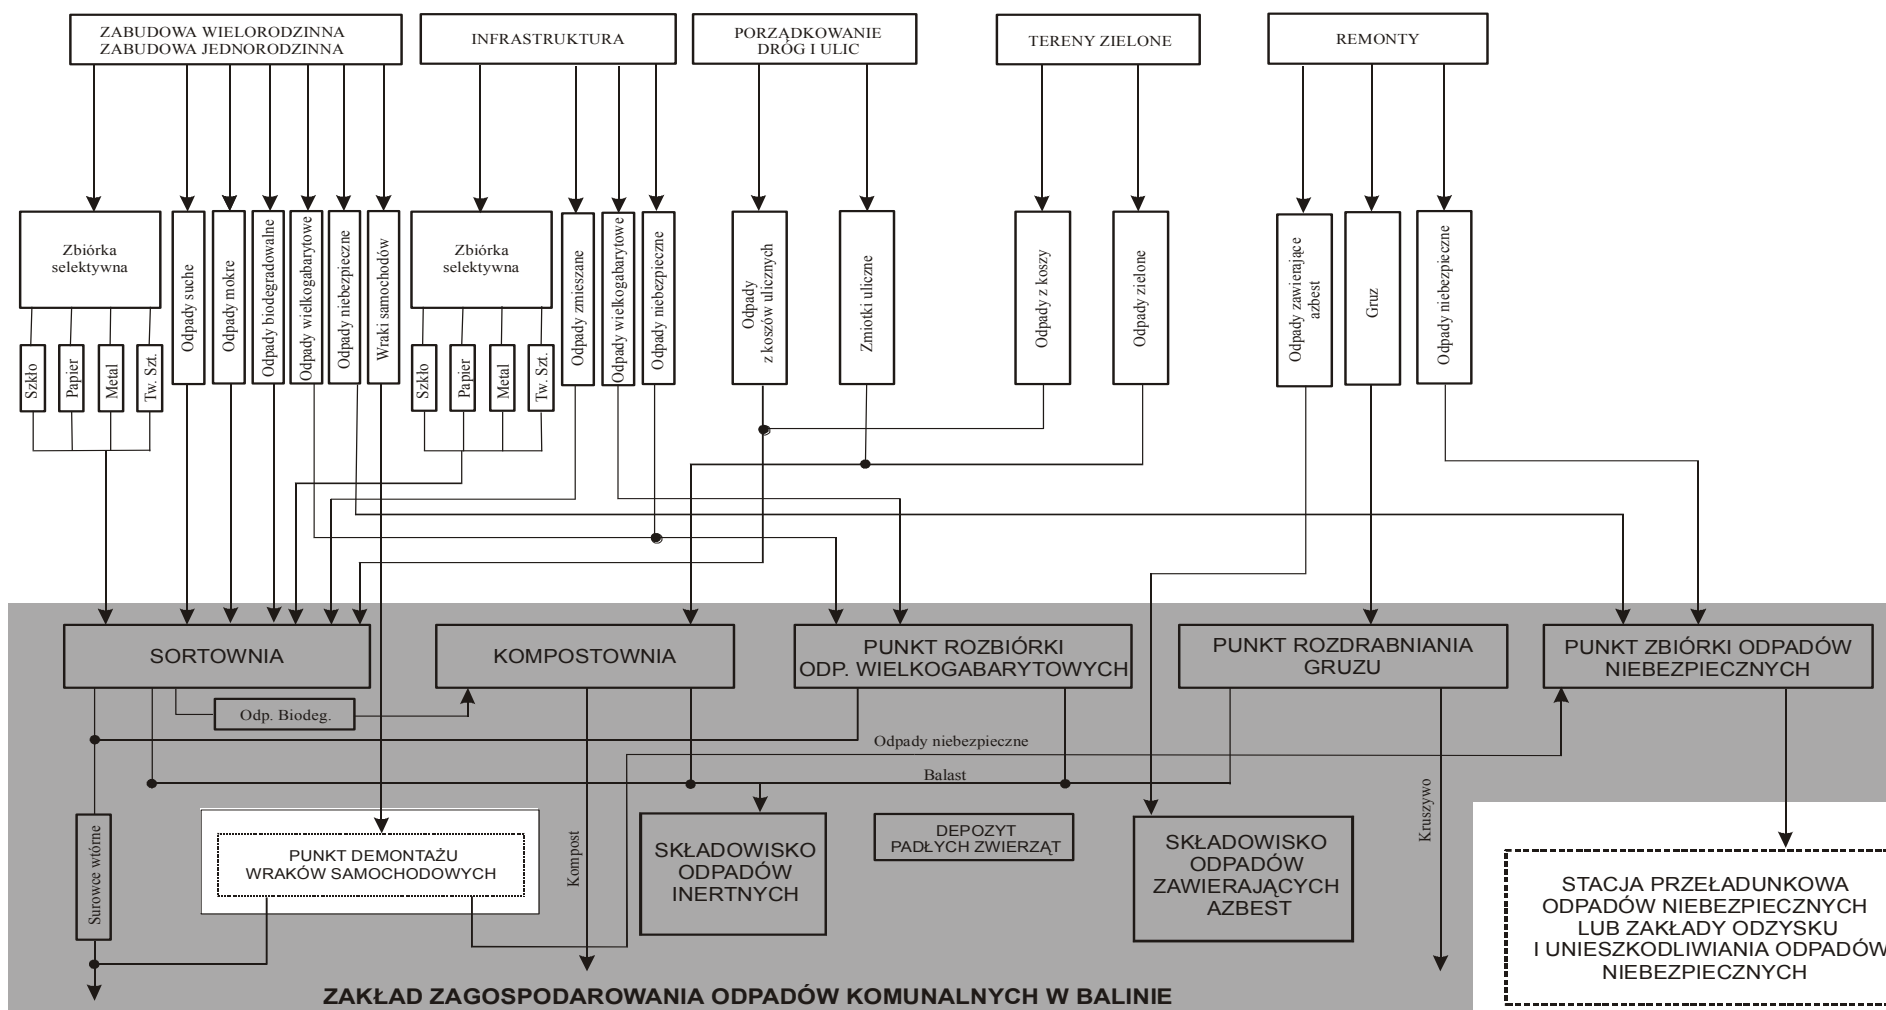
ZABUDOWA WIELORODZINNA
ZABUDOWA JEDNORODZINNA

INFRASTRUKTURA

PORZĄDKOWANIE DRÓG I ULIC

TERENY ZIELONE

REMONTY

Zbiórka selektywna

Szkło

Papier

Metal

Tw. Szt.

Odpady suche

Odpady mokre

Odpady biodegradowalne

Odpady wielkogabarytowe

Odpady niebezpieczne

Wraki samochodów

Zbiórka selektywna

Szkło

Papier

Metal

Tw. Szt.

Odpady zmieszane

Odpady wielkogabarytowe

Odpady niebezpieczne

Odpady z koszów ulicznych

Zmiotki uliczne

Odpady z koszy

Odpady zielone

Odpady zawierające azbest

Gruz

Odpady niebezpieczne

SORTOWNIA

KOMPOSTOWNIA

PUNKT ROZBIÓRKI ODP. WIELKOGABARYTOWYCH

PUNKT ROZDRABNIANIA GRUZU

PUNKT ZBIÓRKI ODPADÓW NIEBEZPIECZNYCH

Odp. Biodeg.

Odpady niebezpieczne

Balast

Surowce wtórne

PUNKT DEMONTAŻU WRAKÓW SAMOCHODOWYCH

Kompost

SKŁADOWISKO ODPADÓW INERTNYCH

DEPOZYT PADŁYCH ZWIERZĄT

SKŁADOWISKO ODPADÓW ZAWIERAJĄCYCH AZBEST

Kruszywo

STACJA PRZEŁADUNKOWA ODPADÓW NIEBEZPIECZNYCH LUB ZAKŁADY ODZYSKU I UNIESZKODLIWIANIA ODPADÓW NIEBEZPIECZNYCH

ZAKŁAD ZAGOSPODAROWANIA ODPADÓW KOMUNALNYCH W BALINIE